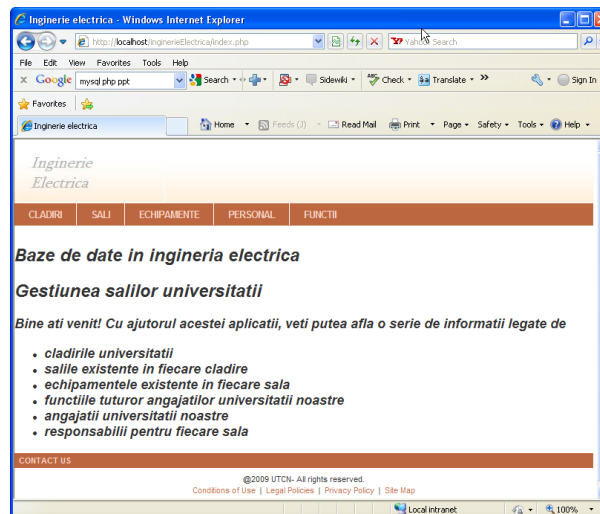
Inginerie electrica - Windows Internet Explorer

http://localhost/inginerieElectrica/index.php

Yahoo! Search

File Edit View Favorites Tools Help

Google mysql php ppt Search Sidewiki Check Translate Sign In

Favorites

Inginerie electrica

Home Feeds (J) Read Mail Print Page Safety Tools Help

Inginerie
Electrica

CLADIRI SALI ECHIPAMENTE PERSONAL FUNCTII

Baze de date in ingineria electrica

Gestiunea salilor universitatii

Bine ati venit! Cu ajutorul acestei aplicatii, veti putea afla o serie de informatii legate de

- cladirile universitatii
- salile existente in fiecare cladire
- echipamentele existente in fiecare sala
- functiile tuturor angajatilor universitatii noastre
- angajatii universitatii noastre
- responsabilii pentru fiecare sala

CONTACT US

@2009 UTCN- All rights reserved.
Conditions of Use | Legal Policies | Privacy Policy | Site Map

Local intranet 100%